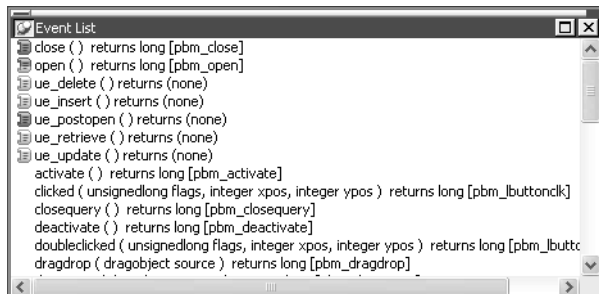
Event List

close ( ) returns long [pbm_close]
open ( ) returns long [pbm_open]
ue_delete ( ) returns (none)
ue_insert ( ) returns (none)
ue_postopen ( ) returns (none)
ue_retrieve ( ) returns (none)
ue_update ( ) returns (none)
activate ( ) returns long [pbm_activate]
clicked ( unsignedlong flags, integer xpos, integer ypos ) returns long [pbm_lbuttonclk]
closequery ( ) returns long [pbm_closequery]
deactivate ( ) returns long [pbm_deactivate]
doubleclicked ( unsignedlong flags, integer xpos, integer ypos ) returns long [pbm_lbuttc
dragdrop ( dragobject source ) returns long [pbm_dragdrop]
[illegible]